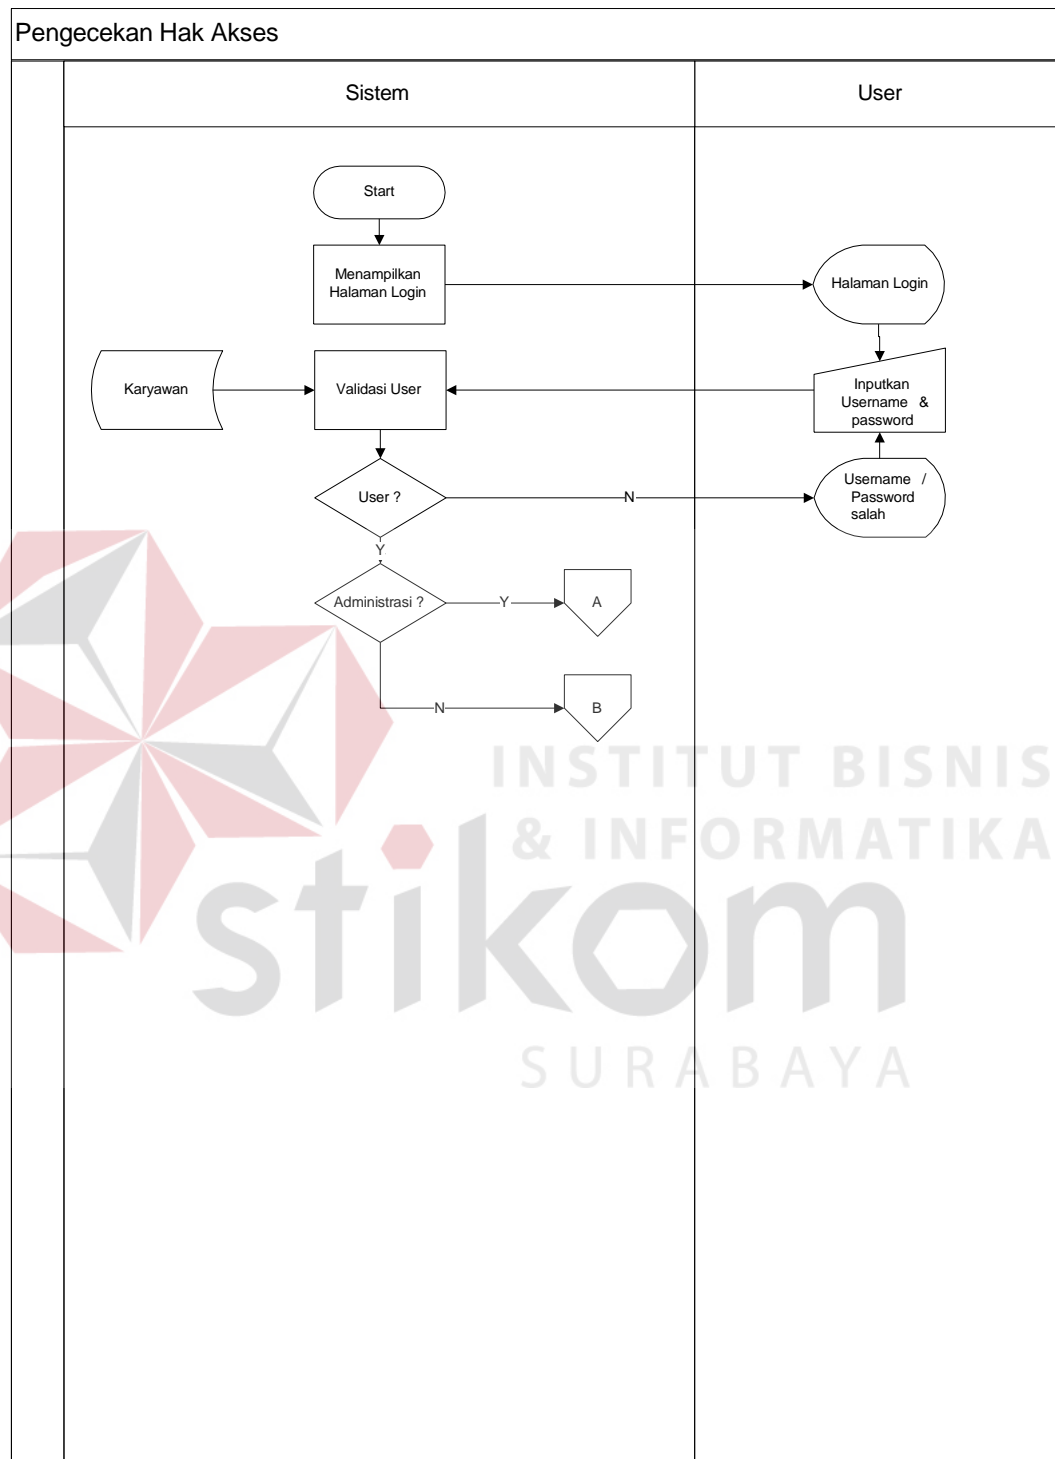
Pengecekan Hak Akses

Sistem

User

Start

Menampilkan Halaman Login

Halaman Login

Karyawan

Validasi User

Inputkan Username & password

User ?

N

Username / Password salah

Y

Administrasi ?

Y

A

N

B

INSTITUT BISNIS & INFORMATIKA

stikom

SURABAYA